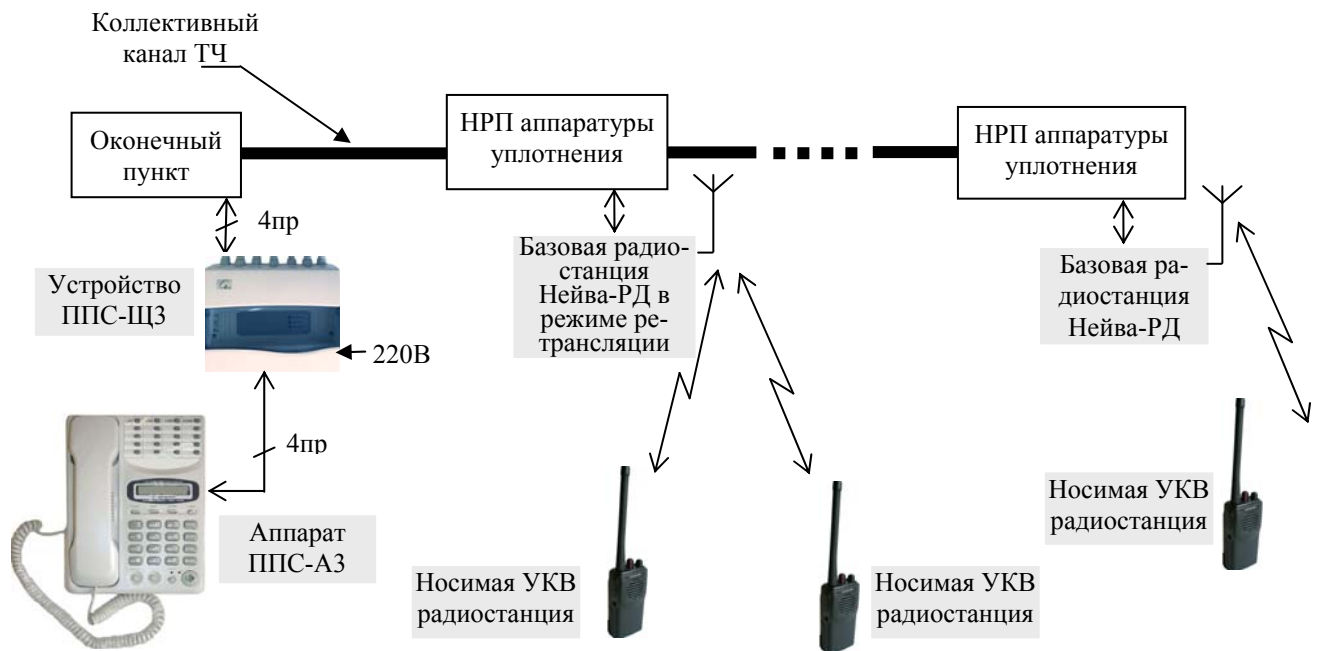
Коллективный канал ТЧ

Оконечный пункт

НРП аппаратуры уплотнения

НРП аппаратуры уплотнения

4пр

Устройство ППС-Щ3

220В

Базовая радиостанция Нейва-РД в режиме ретрансляции

Базовая радиостанция Нейва-РД

4пр

Аппарат ППС-А3

Носимая УКВ радиостанция

Носимая УКВ радиостанция

Носимая УКВ радиостанция